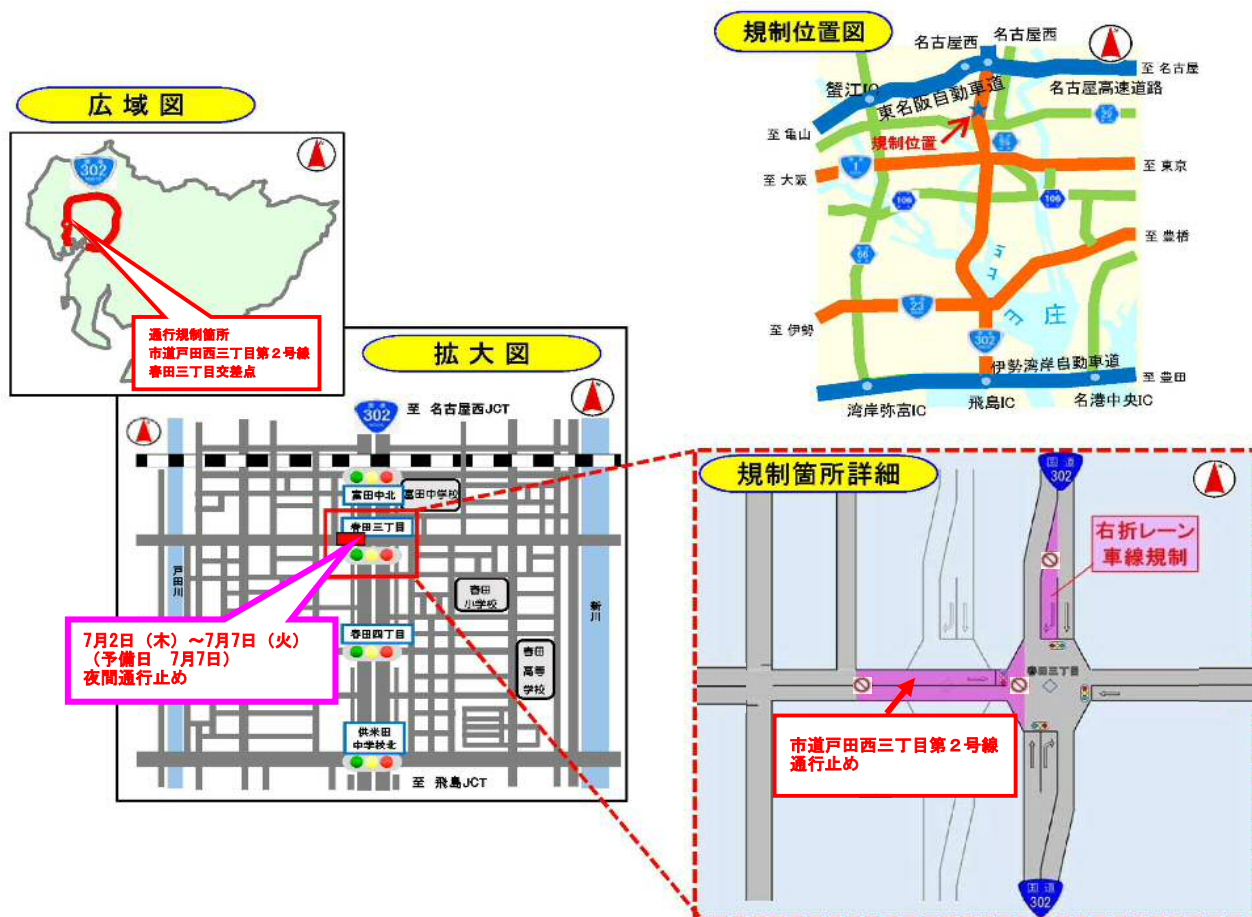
広域図

302

通行規制箇所
市道戸田西三丁目第２号線
春田三丁目交差点

規制位置図

名古屋西
名古屋西
至 名古屋
蟹江IC
東名阪自動車道
名古屋高速道路
至 亀山
規制位置
至 大阪
至 東京
至 豊橋
至 伊勢
庄
伊勢湾岸自動車道
至 豊田
湾岸弥富IC
飛島IC
名港中央IC
1
106
106
66
23
302

拡大図

302
至 名古屋西JCT
富田中北
富田中学校
春田三丁目
戸田川
春田小学校
新川
春田四丁目
春田高等学校
供米田中学校北
至 飛島JCT

7月2日（木）～7月7日（火）
（予備日　7月7日）
夜間通行止め

規制箇所詳細

国道
302
右折レーン
車線規制
春田三丁目
市道戸田西三丁目第２号線
通行止め
国道
302